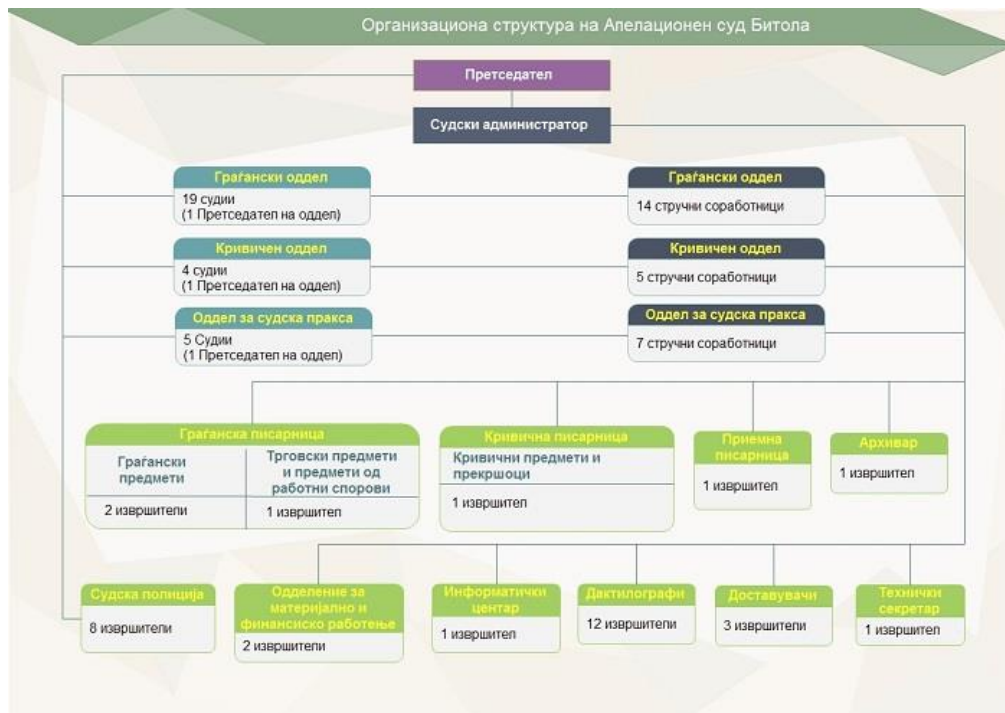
Организациона структура на Апелационен суд Битола

Претседател

Судски администратор

Граѓански оддел
19 судии
(1 Претседател на оддел)

Граѓански оддел
14 стручни соработници

Кривичен оддел
4 судии
(1 Претседател на оддел)

Кривичен оддел
5 стручни соработници

Оддел за судска пракса
5 Судии
(1 Претседател на оддел)

Оддел за судска пракса
7 стручни соработници

Граѓанска писарница

| Граѓански предмети | Трговски предмети и предмети од работни спорови |
|---|---|
| 2 извршители | 1 извршител |

Кривична писарница
Кривични предмети и прекршоци
1 извршител

Приемна писарница
1 извршител

Архивар
1 извршител

Судска полиција
8 извршители

Одделение за материјално и финансиско работење
2 извршители

Информатички центар
1 извршител

Дактилографи
12 извршители

Доставувачи
3 извршители

Технички секретар
1 извршител